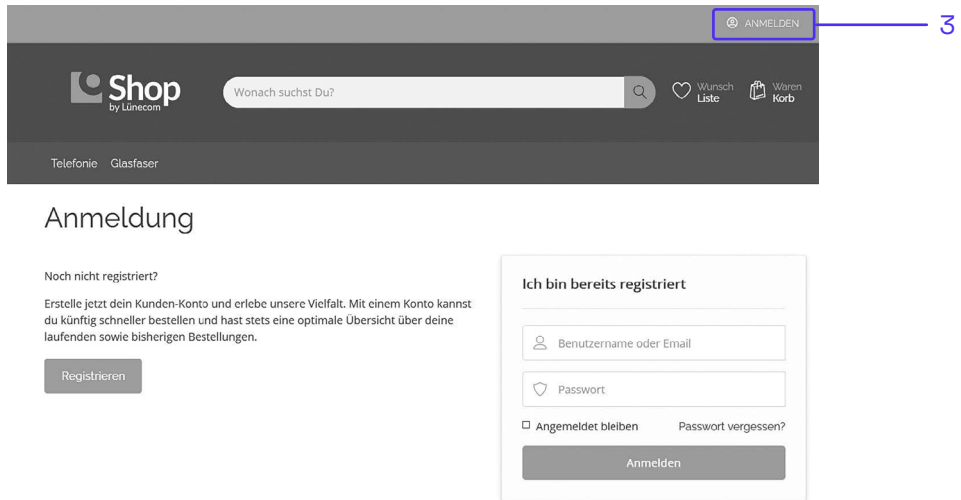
ANMELDEN

3

Shop
by Lünecom

Wonach suchst Du?

Wunsch Liste

Waren Korb

Telefonie Glasfaser

Anmeldung

Noch nicht registriert?

Erstelle jetzt dein Kunden-Konto und erlebe unsere Vielfalt. Mit einem Konto kannst du künftig schneller bestellen und hast stets eine optimale Übersicht über deine laufenden sowie bisherigen Bestellungen.

Registrieren

Ich bin bereits registriert

Benutzername oder Email

Passwort

Angemeldet bleiben

Passwort vergessen?

Anmelden